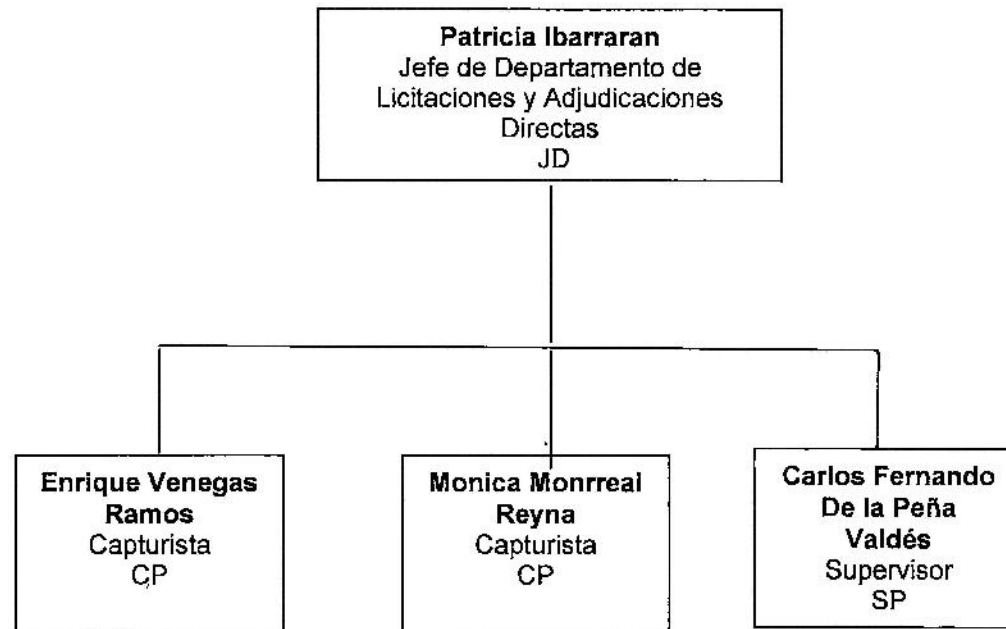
Patricia Ibarraran
Jefe de Departamento de Licitaciones y Adjudicaciones Directas
JD

Enrique Venegas Ramos
Capturista
CP

Monica Monrreal Reyna
Capturista
CP

Carlos Fernando De la Peña Valdés
Supervisor
SP